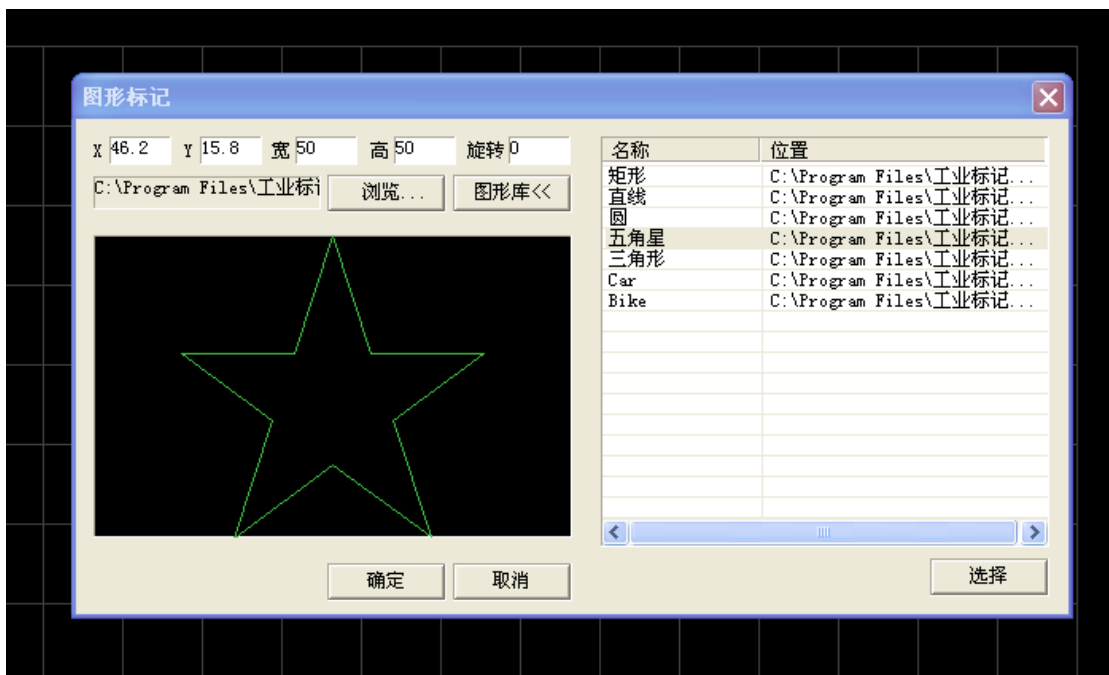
图形标记

X 46.2 Y 15.8 宽 50 高 50 旋转 0

C:\Program Files\工业标讠 浏览... 图形库<<

| 名称 | 位置 |
|---|---|
| 矩形 | C:\Program Files\工业标记... |
| 直线 | C:\Program Files\工业标记... |
| 圆 | C:\Program Files\工业标记... |
| 五角星 | C:\Program Files\工业标记... |
| 三角形 | C:\Program Files\工业标记... |
| Car | C:\Program Files\工业标记... |
| Bike | C:\Program Files\工业标记... |

确定 取消

选择